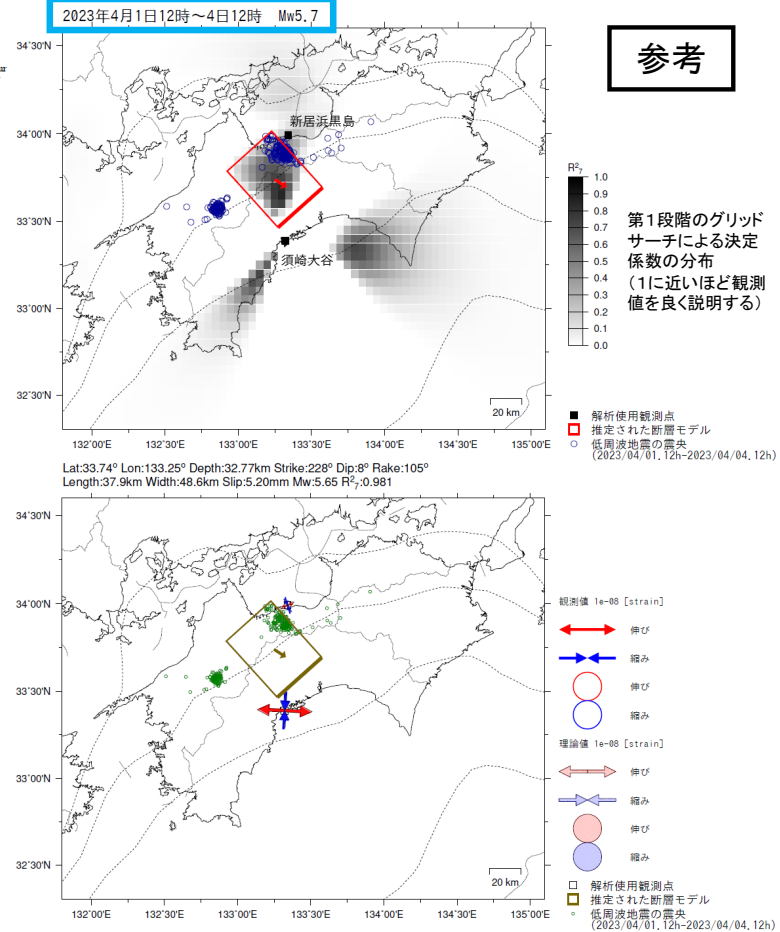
2023年4月1日12時～4日12時　Mw5.7

参考

34°30'N
34°00'N
33°30'N
33°00'N
32°30'N

新居浜黒島
須崎大谷

$R^2_7$
1.0
0.9
0.8
0.7
0.6
0.5
0.4
0.3
0.2
0.1
0.0

第１段階のグリッドサーチによる決定係数の分布
（1に近いほど観測値を良く説明する）

20 km

132°00'E 132°30'E 133°00'E 133°30'E 134°00'E 134°30'E 135°00'E

解析使用観測点
推定された断層モデル
低周波地震の震央
(2023/04/01.12h-2023/04/04.12h)

Lat:33.74° Lon:133.25° Depth:32.77km Strike:228° Dip:8° Rake:105°
Length:37.9km Width:48.6km Slip:5.20mm Mw:5.65 $R^2_7$:0.981

34°30'N
34°00'N
33°30'N
33°00'N
32°30'N

観測値 1e-08 [strain]
伸び
縮み
伸び
縮み

理論値 1e-08 [strain]
伸び
縮み
伸び
縮み

20 km

132°00'E 132°30'E 133°00'E 133°30'E 134°00'E 134°30'E 135°00'E

解析使用観測点
推定された断層モデル
低周波地震の震央
(2023/04/01.12h-2023/04/04.12h)